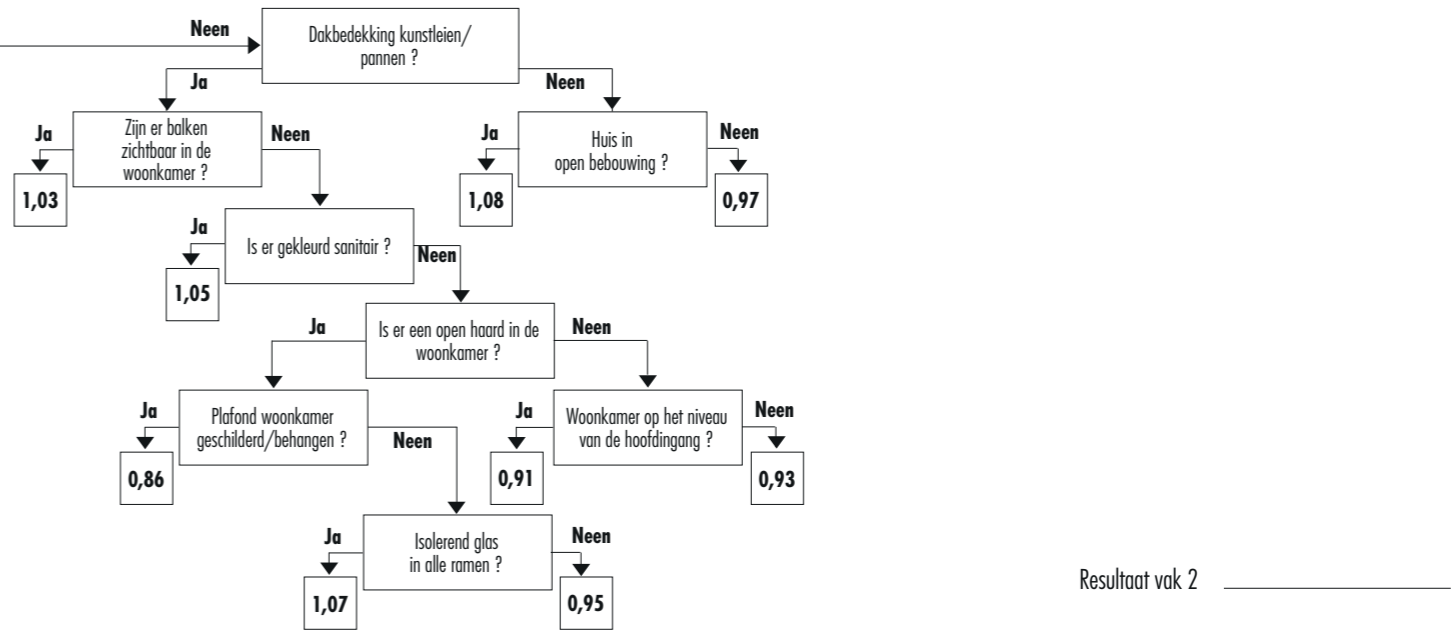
Neen

Dakbedekking kunstleien/ pannen ?

Ja

Neen

Ja

Zijn er balken zichtbaar in de woonkamer ?

Neen

Ja

Huis in open bebouwing ?

Neen

1,03

1,08

0,97

Ja

Is er gekleurd sanitair ?

Neen

1,05

Ja

Is er een open haard in de woonkamer ?

Neen

Ja

Plafond woonkamer geschilderd/behangen ?

Neen

Ja

Woonkamer op het niveau van de hoofdingang ?

Neen

0,86

0,91

0,93

Ja

Isolerend glas in alle ramen ?

Neen

1,07

0,95

Resultaat vak 2